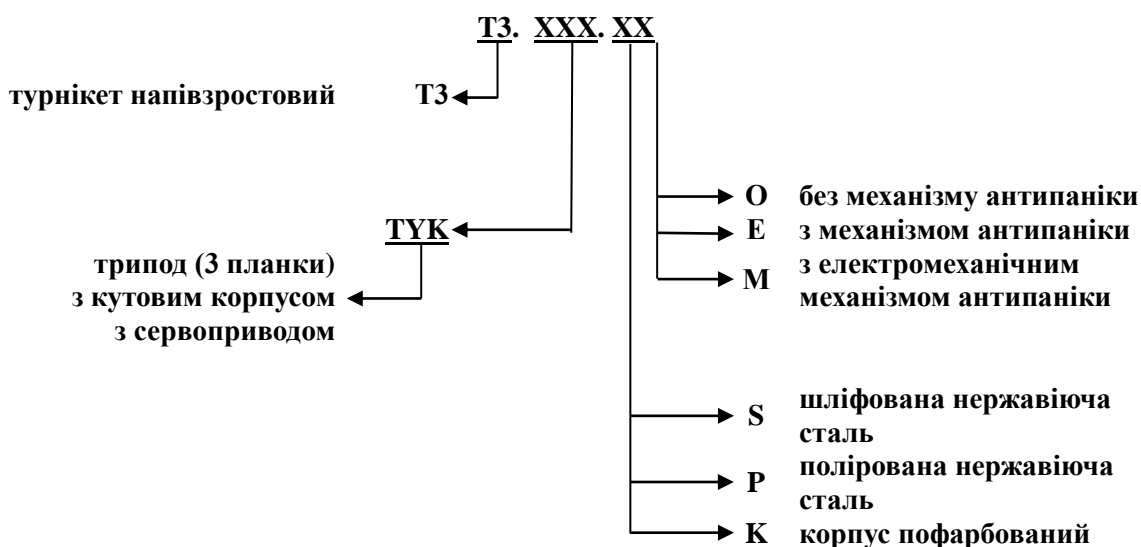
ТЗ. XXX. XX

турнікет напівзростовий ТЗ

O без механізму антипаніки
E з механізмом антипаніки
M з електромеханічним механізмом антипаніки

TYK

трипод (3 планки) з кутовим корпусом з сервоприводом

S шліфована нержавіюча сталь
P полірована нержавіюча сталь
K корпус пофарбований